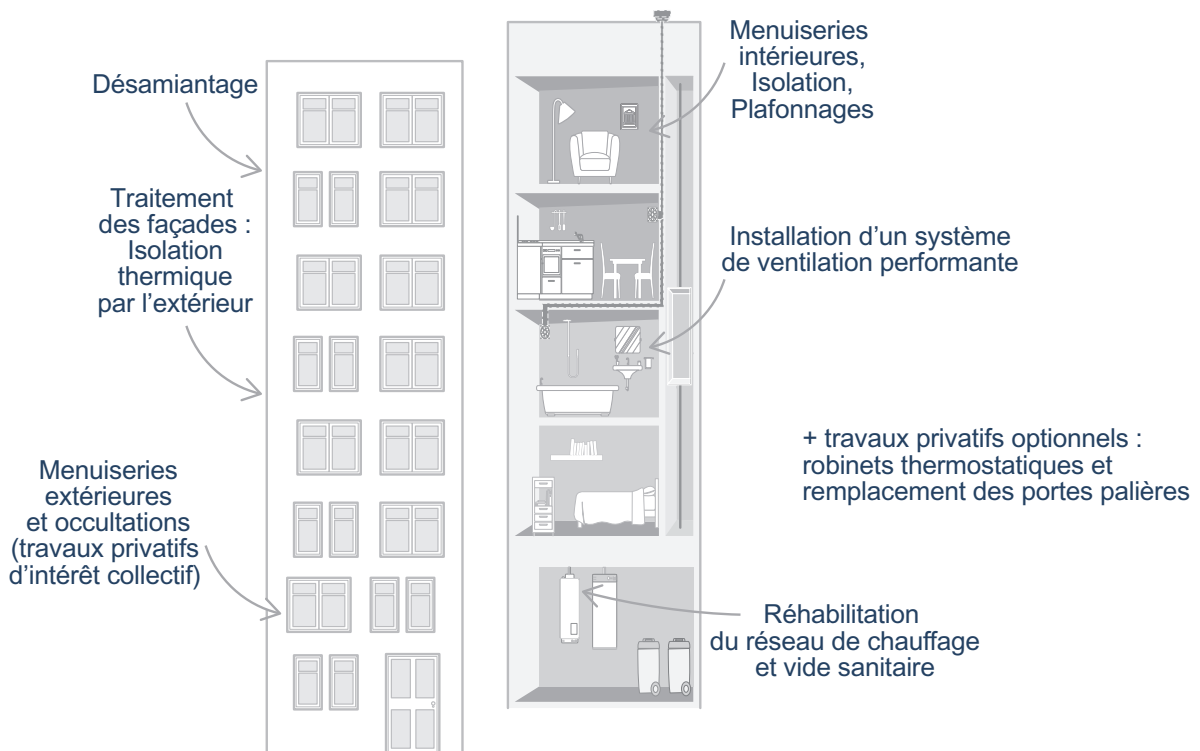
Désamiantage

Traitement des façades : Isolation thermique par l'extérieur

Menuiseries extérieures et occultations (travaux privatifs d'intérêt collectif)

Menuiseries intérieures, Isolation, Plafonnages

Installation d'un système de ventilation performante

+ travaux privatifs optionnels : robinets thermostatiques et remplacement des portes palières

Réhabilitation du réseau de chauffage et vide sanitaire